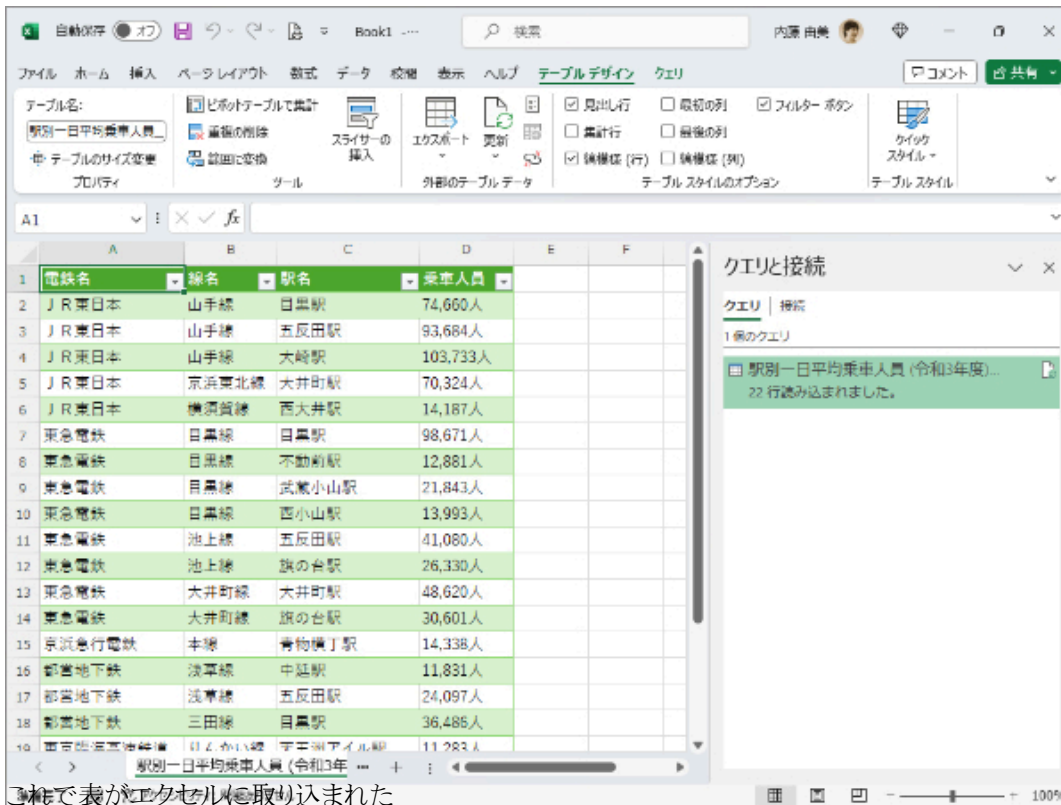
自動保存 オフ Book1 ··· 検索 内藤 由美

ファイル ホーム 挿入 ページレイアウト 数式 データ 校閲 表示 ヘルプ テーブル デザイン クエリ コメント 共有

テーブル名: 駅別一日平均乗車人員_ テーブルのサイズ変更 プロパティ
ピボットテーブルで集計 重複の削除 範囲に変換 スライサーの挿入 ツール
エクスポート 更新 外部のテーブル データ
見出し行 集計行 縞模様 (行) 最初の列 最後の列 縞模様 (列) フィルター ボタン テーブル スタイルのオプション
クイック スタイル テーブル スタイル

A1 $fx$

| | A | B | C | D | E | F |
|---|---|---|---|---|---|---|
| 1 | 電鉄名 | 線名 | 駅名 | 乗車人員 | | |
| 2 | ＪＲ東日本 | 山手線 | 目黒駅 | 74,660人 | | |
| 3 | ＪＲ東日本 | 山手線 | 五反田駅 | 93,684人 | | |
| 4 | ＪＲ東日本 | 山手線 | 大崎駅 | 103,733人 | | |
| 5 | ＪＲ東日本 | 京浜東北線 | 大井町駅 | 70,324人 | | |
| 6 | ＪＲ東日本 | 横須賀線 | 西大井駅 | 14,187人 | | |
| 7 | 東急電鉄 | 目黒線 | 目黒駅 | 98,671人 | | |
| 8 | 東急電鉄 | 目黒線 | 不動前駅 | 12,881人 | | |
| 9 | 東急電鉄 | 目黒線 | 武蔵小山駅 | 21,843人 | | |
| 10 | 東急電鉄 | 目黒線 | 西小山駅 | 13,993人 | | |
| 11 | 東急電鉄 | 池上線 | 五反田駅 | 41,080人 | | |
| 12 | 東急電鉄 | 池上線 | 旗の台駅 | 26,330人 | | |
| 13 | 東急電鉄 | 大井町線 | 大井町駅 | 48,620人 | | |
| 14 | 東急電鉄 | 大井町線 | 旗の台駅 | 30,601人 | | |
| 15 | 京浜急行電鉄 | 本線 | 青物横丁駅 | 14,338人 | | |
| 16 | 都営地下鉄 | 浅草線 | 中延駅 | 11,831人 | | |
| 17 | 都営地下鉄 | 浅草線 | 五反田駅 | 24,097人 | | |
| 18 | 都営地下鉄 | 三田線 | 目黒駅 | 36,485人 | | |
| 19 | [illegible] | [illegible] | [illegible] | 11,283人 | | |

駅別一日平均乗車人員 (令和3年 ···

クエリと接続
クエリ | 接続
1 個のクエリ
駅別一日平均乗車人員 (令和3年度)...
22 行読み込まれました。

100%

これで表がエクセルに取り込まれた